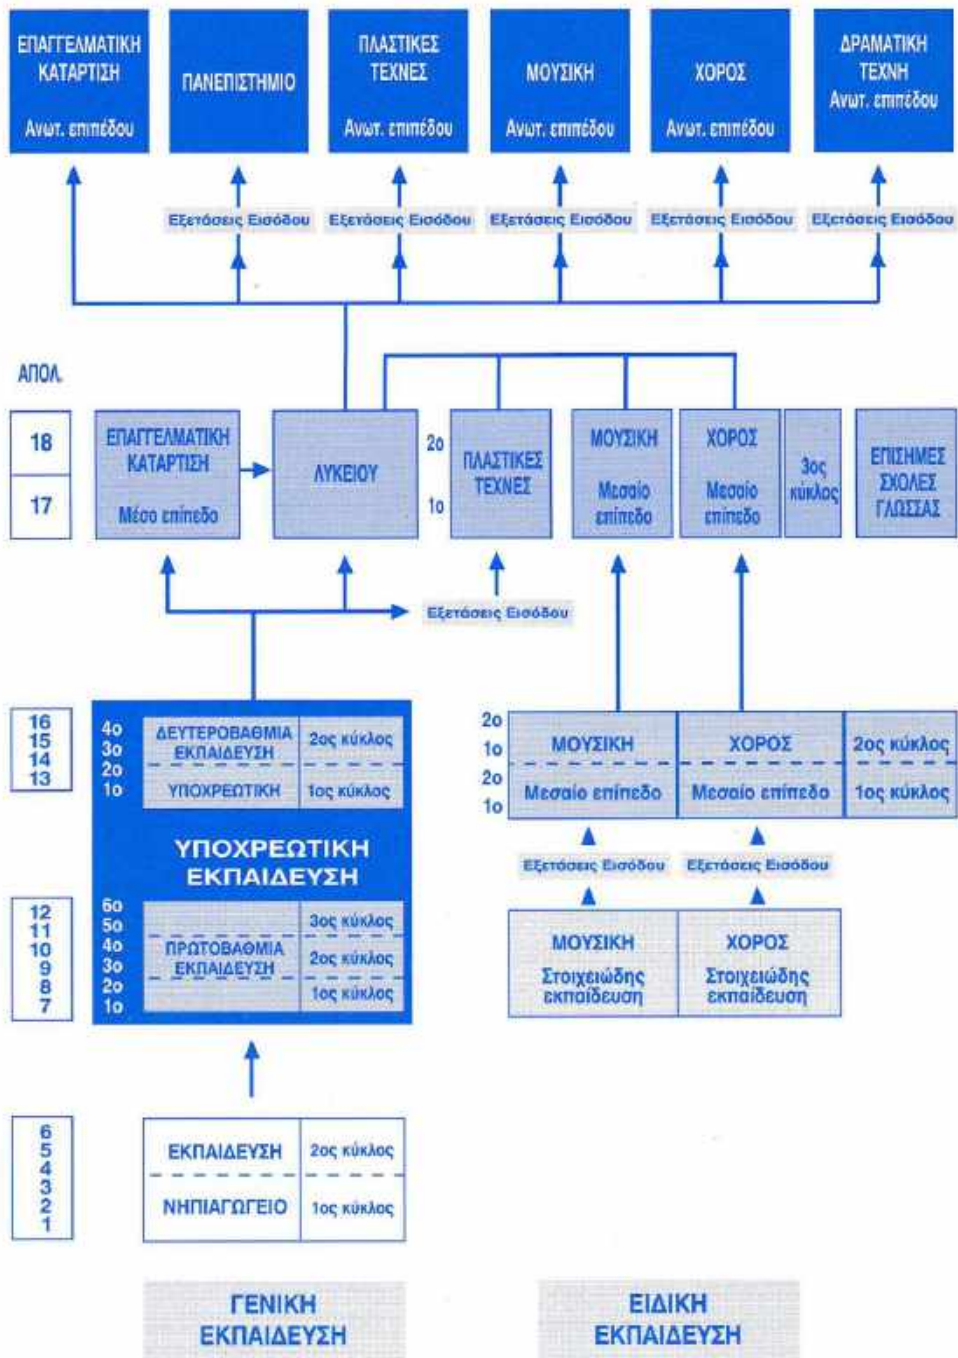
ΕΠΑΓΓΕΛΜΑΤΙΚΗ ΚΑΤΑΡΤΙΣΗ
Ανωτ. επιπέδου

ΠΑΝΕΠΙΣΤΗΜΙΟ

ΠΛΑΣΤΙΚΕΣ ΤΕΧΝΕΣ
Ανωτ. επιπέδου

ΜΟΥΣΙΚΗ
Ανωτ. επιπέδου

ΧΟΡΟΣ
Ανωτ. επιπέδου

ΔΡΑΜΑΤΙΚΗ ΤΕΧΝΗ
Ανωτ. επιπέδου

Εξετάσεις Εισόδου
Εξετάσεις Εισόδου
Εξετάσεις Εισόδου
Εξετάσεις Εισόδου
Εξετάσεις Εισόδου

ΑΠΟΛ.

18
17

ΕΠΑΓΓΕΛΜΑΤΙΚΗ ΚΑΤΑΡΤΙΣΗ
Μέσο επίπεδο

ΛΥΚΕΙΟΥ
2ο
1ο

ΠΛΑΣΤΙΚΕΣ ΤΕΧΝΕΣ

ΜΟΥΣΙΚΗ
Μεσαίο επίπεδο

ΧΟΡΟΣ
Μεσαίο επίπεδο

3ος κύκλος

ΕΠΙΣΗΜΕΣ ΣΧΟΛΕΣ ΓΛΩΣΣΑΣ

Εξετάσεις Εισόδου

16
15
14
13

4ο
3ο
2ο
1ο

ΔΕΥΤΕΡΟΒΑΘΜΙΑ ΕΚΠΑΙΔΕΥΣΗ
2ος κύκλος
ΥΠΟΧΡΕΩΤΙΚΗ
1ος κύκλος

2ο
1ο
2ο
1ο

ΜΟΥΣΙΚΗ
Μεσαίο επίπεδο

ΧΟΡΟΣ
Μεσαίο επίπεδο

2ος κύκλος
1ος κύκλος

ΥΠΟΧΡΕΩΤΙΚΗ ΕΚΠΑΙΔΕΥΣΗ

Εξετάσεις Εισόδου
Εξετάσεις Εισόδου

12
11
10
9
8
7

6ο
5ο
4ο
3ο
2ο
1ο

ΠΡΩΤΟΒΑΘΜΙΑ ΕΚΠΑΙΔΕΥΣΗ
3ος κύκλος
2ος κύκλος
1ος κύκλος

ΜΟΥΣΙΚΗ
Στοιχειώδης εκπαίδευση

ΧΟΡΟΣ
Στοιχειώδης εκπαίδευση

6
5
4
3
2
1

ΕΚΠΑΙΔΕΥΣΗ
2ος κύκλος
ΝΗΠΙΑΓΩΓΕΙΟ
1ος κύκλος

ΓΕΝΙΚΗ ΕΚΠΑΙΔΕΥΣΗ

ΕΙΔΙΚΗ ΕΚΠΑΙΔΕΥΣΗ